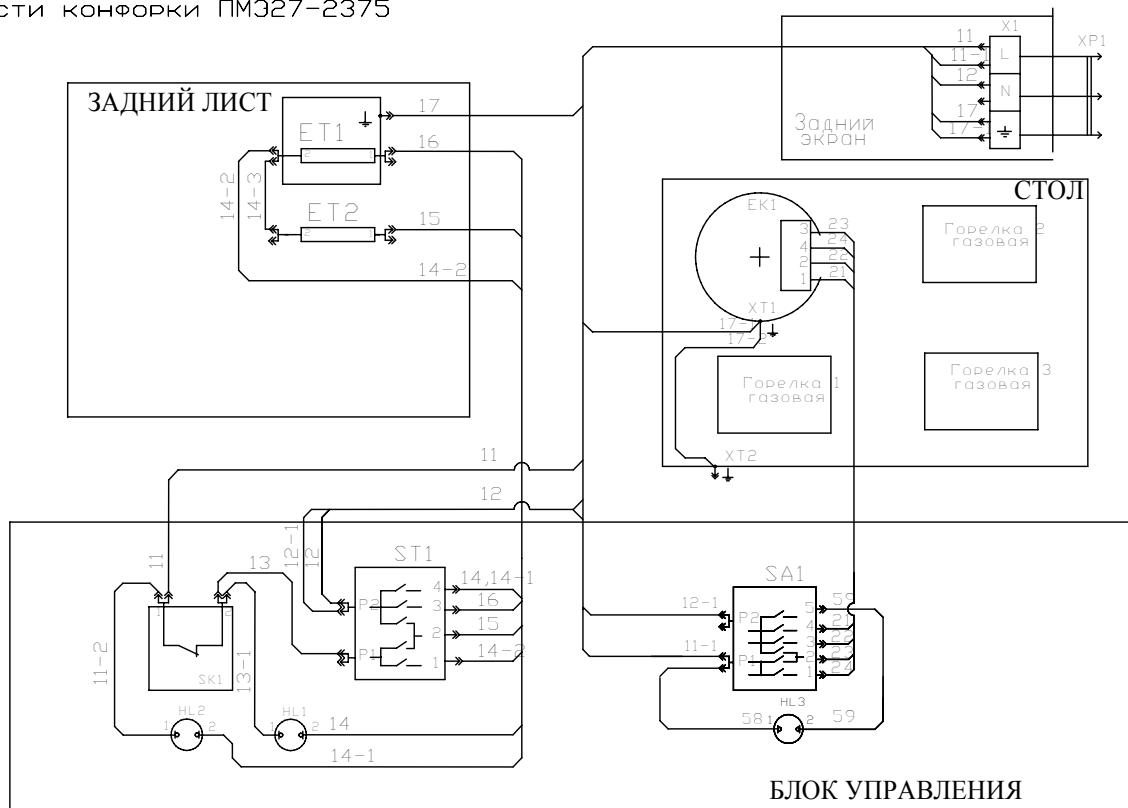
сти конфорки ПМЭ27-2375

ЗАДНИЙ ЛИСТ

ET1

17

16

14-2

14-3

ET2

15

14-2

X1

11

11-1

12

17

17-1

L

N

XP1

Задний экран

СТОЛ

EK1

3

4

2

1

23

24

22

21

Горелка 2 газовая

XT1

17-1

17-2

Горелка 1 газовая

Горелка 3 газовая

XT2

11

12

11

12-1

12

13

ST1

4

3

2

1

14,14-1

16

15

14-2

P2

P1

SA1

12-1

11-1

P2

P1

5

4

3

2

1

59

21

23

22

24

11-2

13-1

SK1

HL2

1

2

HL1

1

2

14

14-1

HL3

58

1

2

59

БЛОК УПРАВЛЕНИЯ